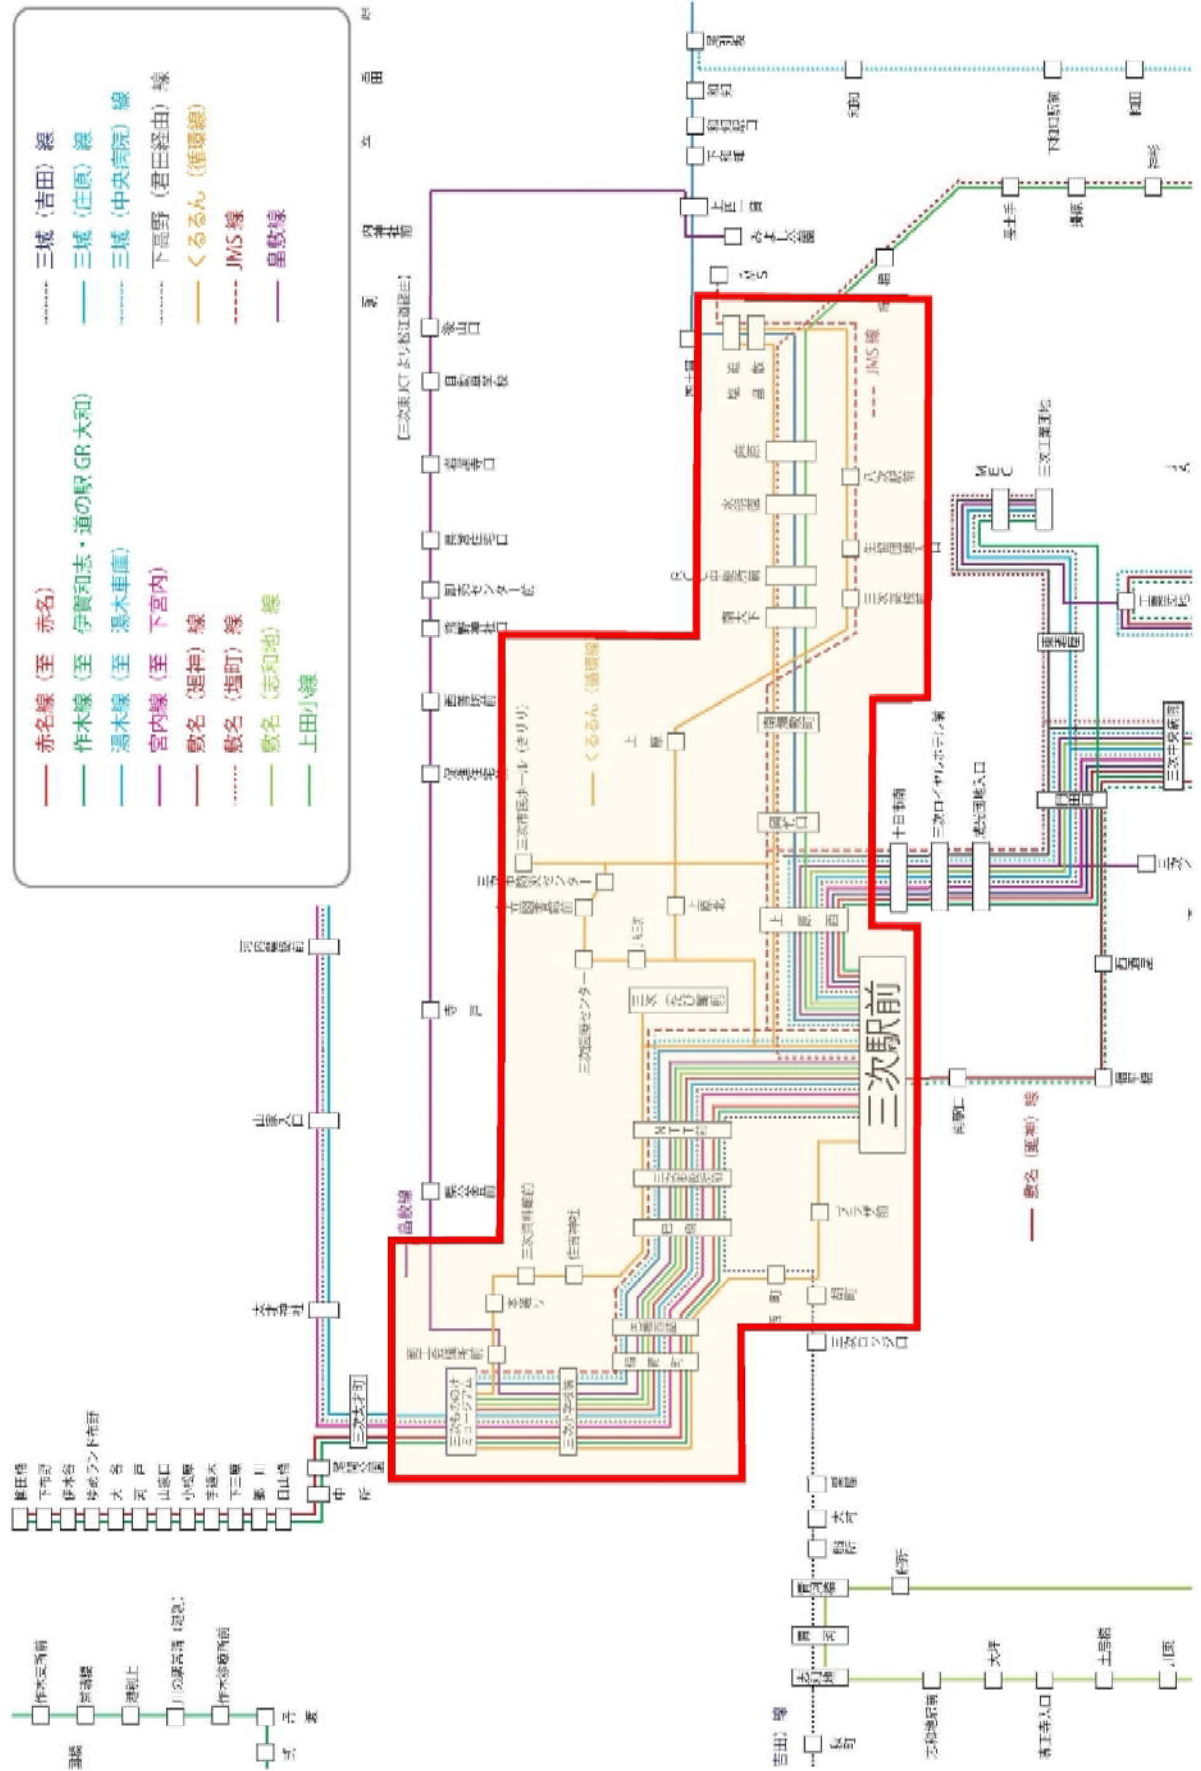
三次（吉田）線
三次（庄原）線
三次（中央病院）線
下高野（君田経由）線
くるるん（循環線）
JMS線
皇敷線

赤名線（至 赤名）
作木線（至 伊賀和志・道の駅 GR 大和）
湯木線（至 湯木車庫）
宮内線（至 下宮内）
敷名（堀中）線
敷名（塩町）線
敷名（志和地）線
上田小線

三次駅前

くるるん（循環線）

JMS線

皇敷線

敷名（堀中）線

三次もののけミュージアム
三次小学校前
十日市町
三次ロイヤルホテル前
NTT前
三次市民ホール（きりり）
三次中央病院
三次医療センター
三次工業団地
三次中央病院
上田
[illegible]